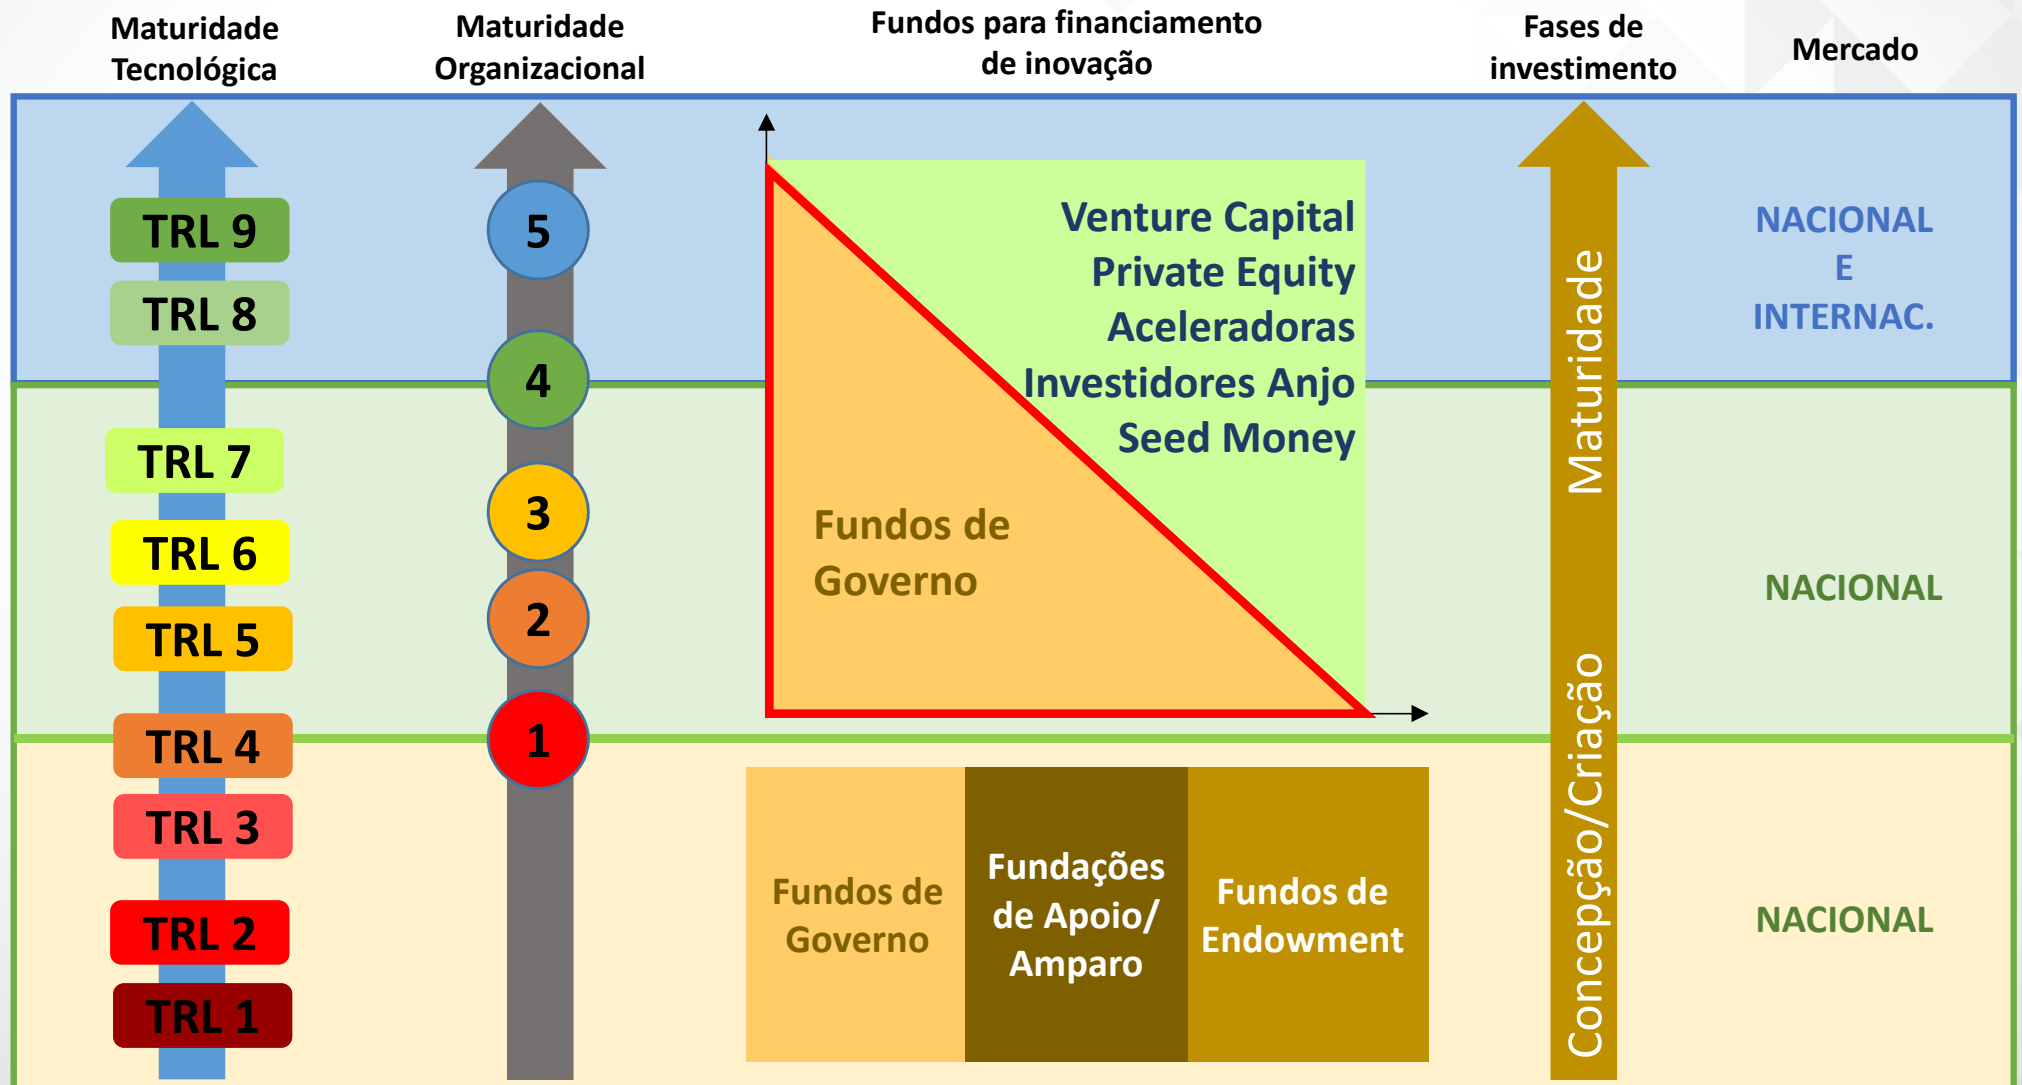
Maturidade Tecnológica

Maturidade Organizacional

Fundos para financiamento de inovação

Fases de investimento

Mercado

TRL 9
TRL 8
TRL 7
TRL 6
TRL 5
TRL 4
TRL 3
TRL 2
TRL 1

5
4
3
2
1

Venture Capital
Private Equity
Aceleradoras
Investidores Anjo
Seed Money

Fundos de Governo

Fundos de Governo

Fundações de Apoio/ Amparo

Fundos de Endowment

Concepção/Criação Maturidade

NACIONAL E INTERNAC.

NACIONAL

NACIONAL